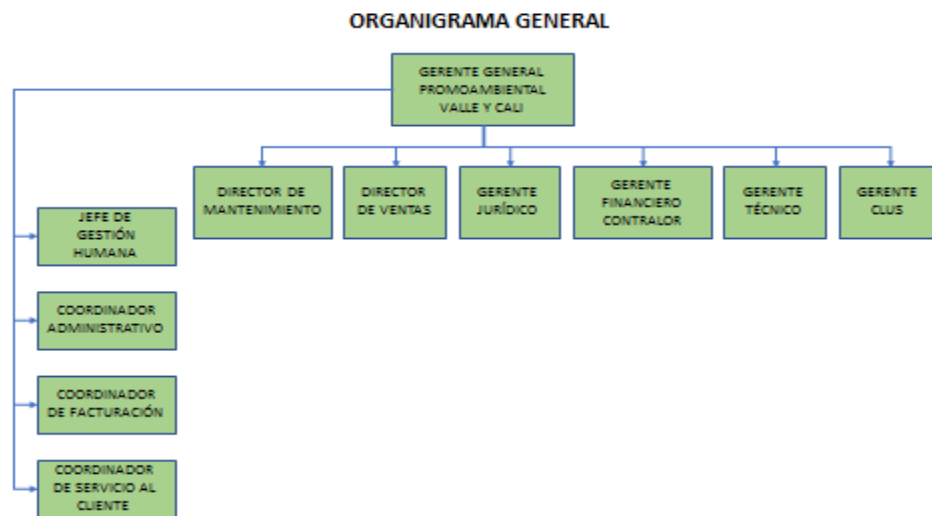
ORGANIGRAMA GENERAL

GERENTE GENERAL PROMOAMBIENTAL VALLE Y CALI

DIRECTOR DE MANTENIMIENTO

DIRECTOR DE VENTAS

GERENTE JURÍDICO

GERENTE FINANCIERO CONTRALOR

GERENTE TÉCNICO

GERENTE CLUS

JEFE DE GESTIÓN HUMANA

COORDINADOR ADMINISTRATIVO

COORDINADOR DE FACTURACIÓN

COORDINADOR DE SERVICIO AL CLIENTE